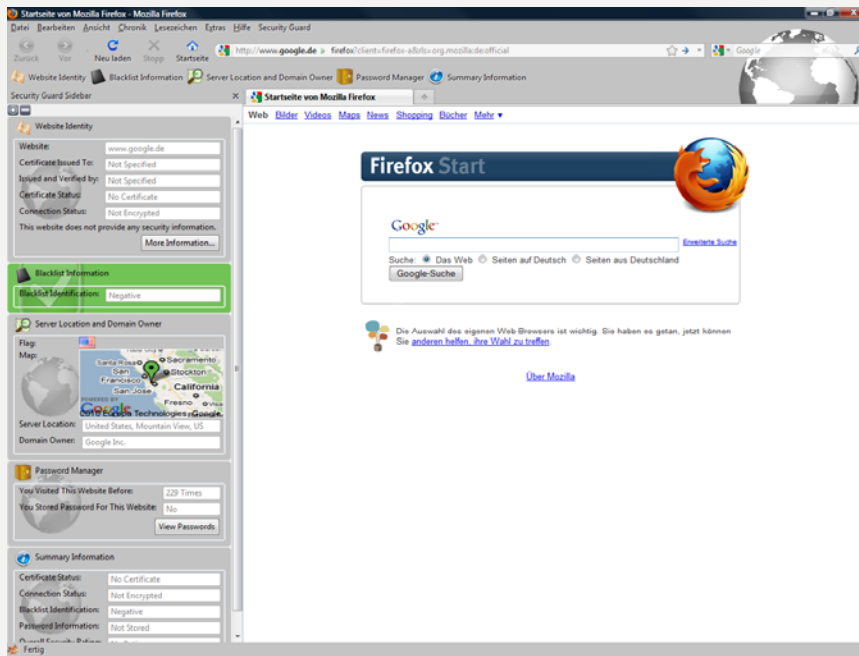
Startseite von Mozilla Firefox - Mozilla Firefox

Datei Bearbeiten Ansicht Chronik Lesezeichen Extras Hilfe Security Guard

Zurück Vor Neu laden Stopp Startseite http://www.google.de firefox?client=firefox-a&rls=org.mozilla:de:official Google

Website Identity Blacklist Information Server Location and Domain Owner Password Manager Summary Information

Security Guard Sidebar

Startseite von Mozilla Firefox

Website Identity

Website: www.google.de

Certificate Issued To: Not Specified

Issued and Verified by: Not Specified

Certificate Status: No Certificate

Connection Status: Not Encrypted

This website does not provide any security information.

More Information...

Blacklist Information

Blacklist Identification: Negative

Server Location and Domain Owner

Flag:

Map:

Sacramento Santa Rosa San Francisco Stockton California San Jose Fresno

POWERED BY Google ©2010 Google Technologies, Google

Server Location: United States, Mountain View, US

Domain Owner: Google Inc.

Password Manager

You Visited This Website Before: 229 Times

You Stored Password For This Website: No

View Passwords

Summary Information

Certificate Status: No Certificate

Connection Status: Not Encrypted

Blacklist Identification: Negative

Password Information: Not Stored

Overall Security Rating: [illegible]

Web Bilder Videos Maps News Shopping Bücher Mehr ▾

Firefox Start

Google

Erweiterte Suche

Suche: Das Web Seiten auf Deutsch Seiten aus Deutschland

Google-Suche

Die Auswahl des eigenen Web Browsers ist wichtig. Sie haben es getan, jetzt können Sie anderen helfen, ihre Wahl zu treffen.

Über Mozilla

Fertig